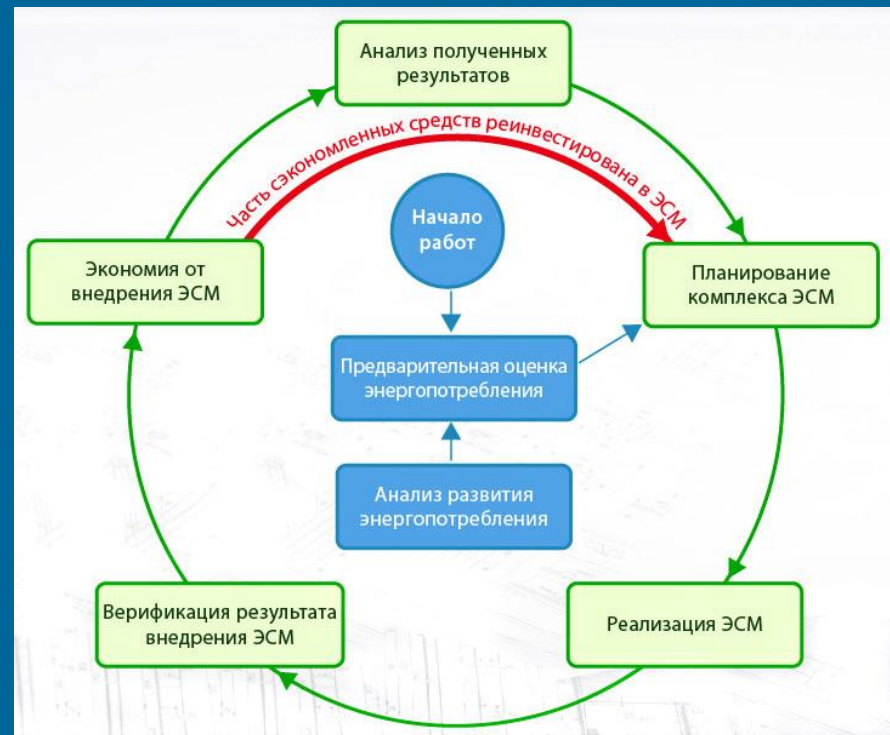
Анализ полученных результатов

Часть сэкономленных средств реинвестирована в ЭСМ

Начало работ

Экономия от внедрения ЭСМ

Планирование комплекса ЭСМ

Предварительная оценка энергопотребления

Анализ развития энергопотребления

Верификация результата внедрения ЭСМ

Реализация ЭСМ